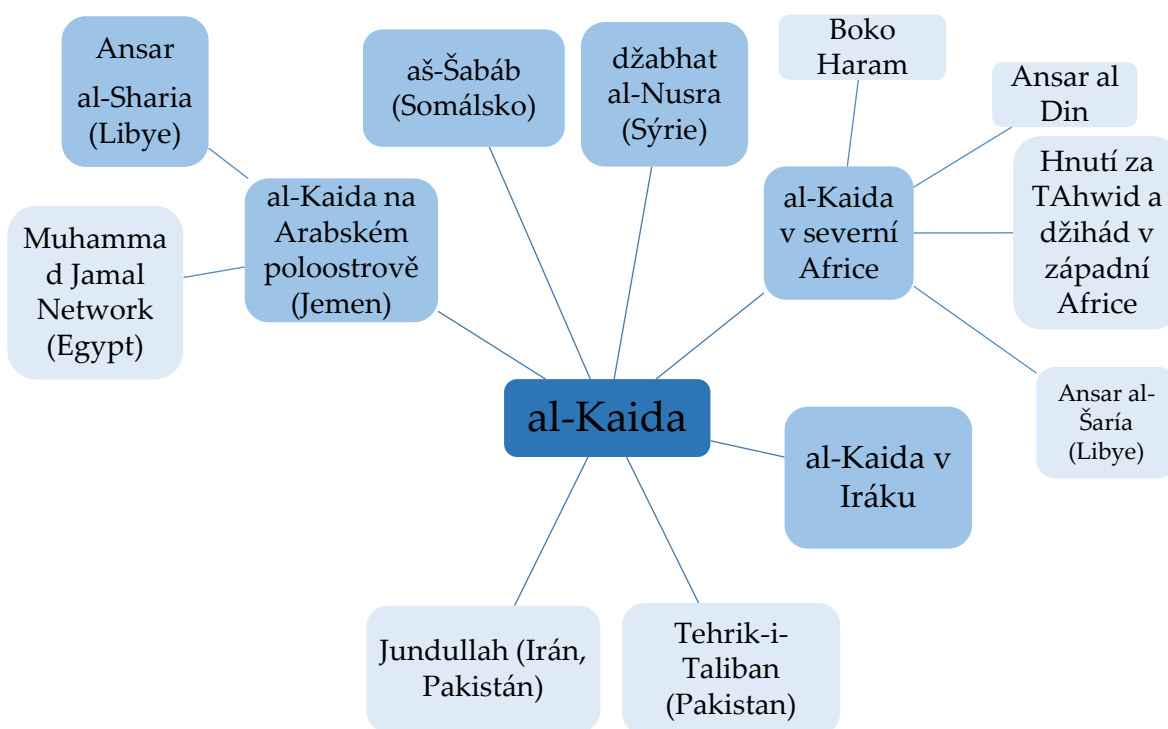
Ansar al-Sharia (Libye)

aš-Šabáb (Somálsko)

džabhat al-Nusra (Sýrie)

Boko Haram

Ansar al Din

Muhammad Jamal Network (Egypt)

al-Kaida na Arabském poloostrově (Jemen)

al-Kaida v severní Africe

Hnutí za TAhwid a džihád v západní Africe

Ansar al-Šaría (Libye)

al-Kaida

al-Kaida v Iráku

Jundullah (Irán, Pakistán)

Tehrik-i-Taliban (Pakistan)